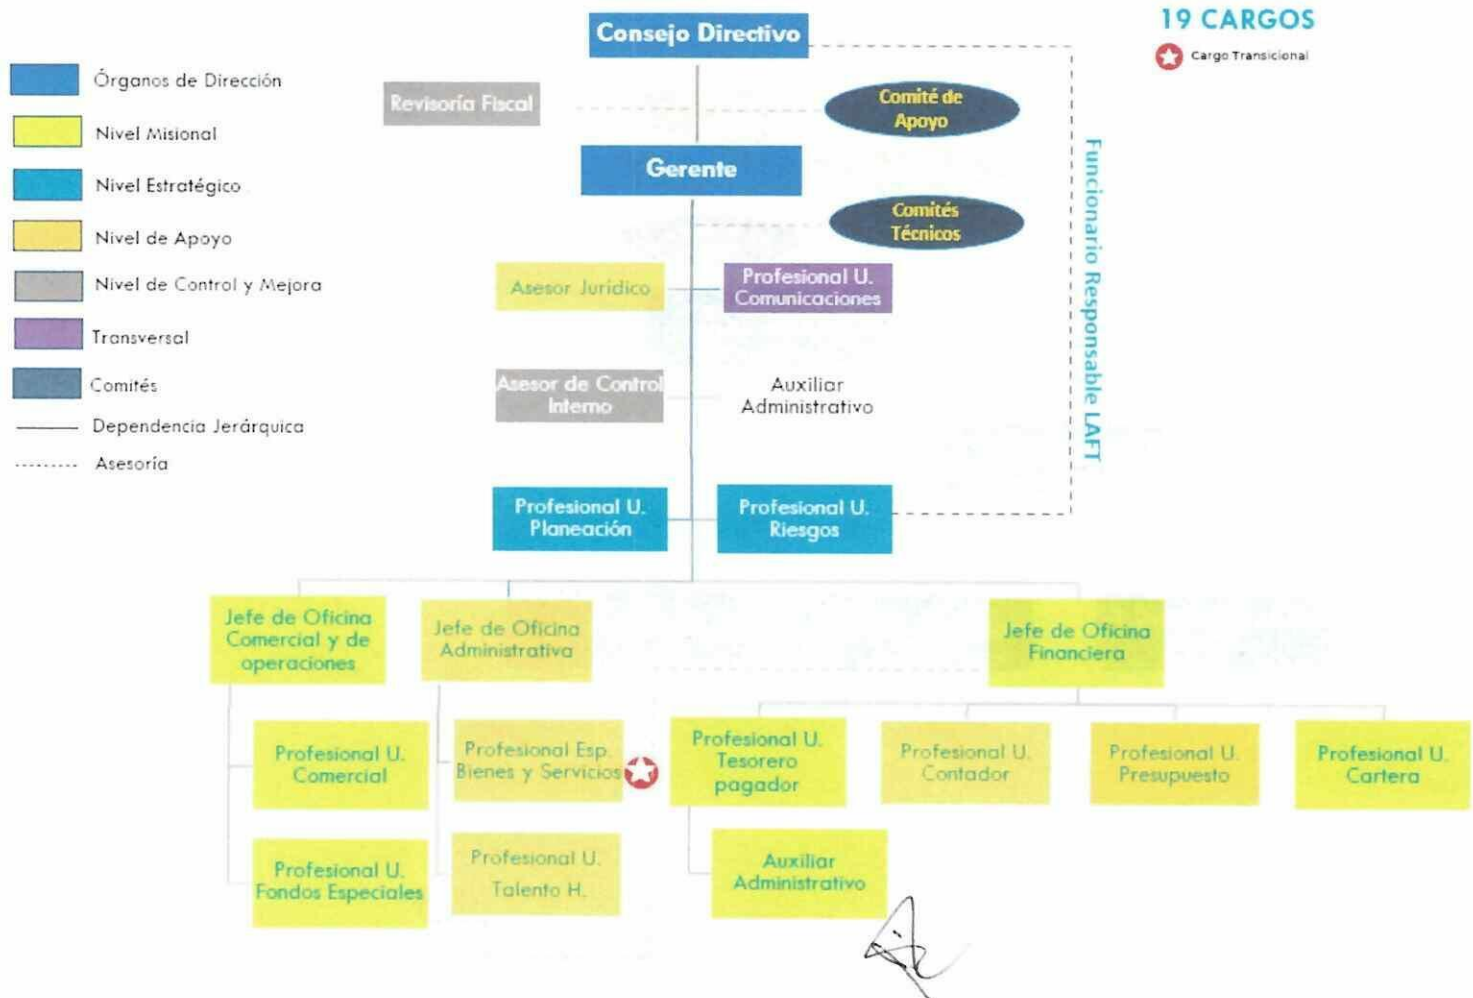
Órganos de Dirección
Nivel Misional
Nivel Estratégico
Nivel de Apoyo
Nivel de Control y Mejora
Transversal
Comités
Dependencia Jerárquica
Asesoría

Consejo Directivo

19 CARGOS
Cargo Transicional

Revisoría Fiscal
Comité de Apoyo
Gerente
Comités Técnicos
Funcionario Responsable LAFT

Asesor Jurídico
Profesional U. Comunicaciones
Asesor de Control Interno
Auxiliar Administrativo
Profesional U. Planeación
Profesional U. Riesgos

Jefe de Oficina Comercial y de operaciones
Jefe de Oficina Administrativa
Jefe de Oficina Financiera

Profesional U. Comercial
Profesional Esp. Bienes y Servicios
Profesional U. Tesorero pagador
Profesional U. Contador
Profesional U. Presupuesto
Profesional U. Cartera

Profesional U. Fondos Especiales
Profesional U. Talento H.
Auxiliar Administrativo